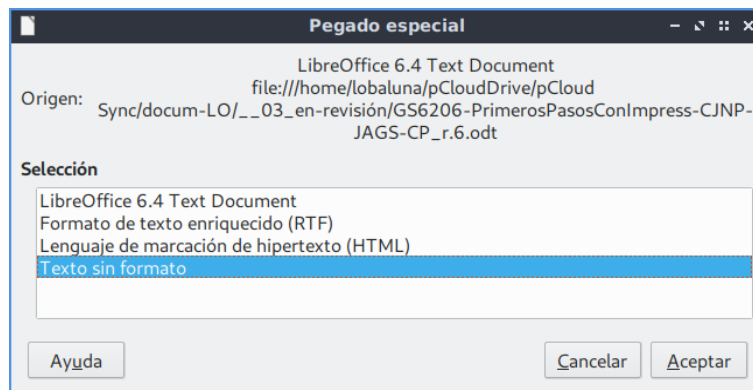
Pegado especial

Origen: LibreOffice 6.4 Text Document file:///home/lobaluna/pCloudDrive/pCloud Sync/docum-LO/__03_en-revisión/GS6206-PrimerosPasosConImpress-CJNP-JAGS-CP_r.6.odt

Selección

LibreOffice 6.4 Text Document
Formato de texto enriquecido (RTF)
Lenguaje de marcación de hipertexto (HTML)
Texto sin formato

Ayuda

Cancelar

Aceptar